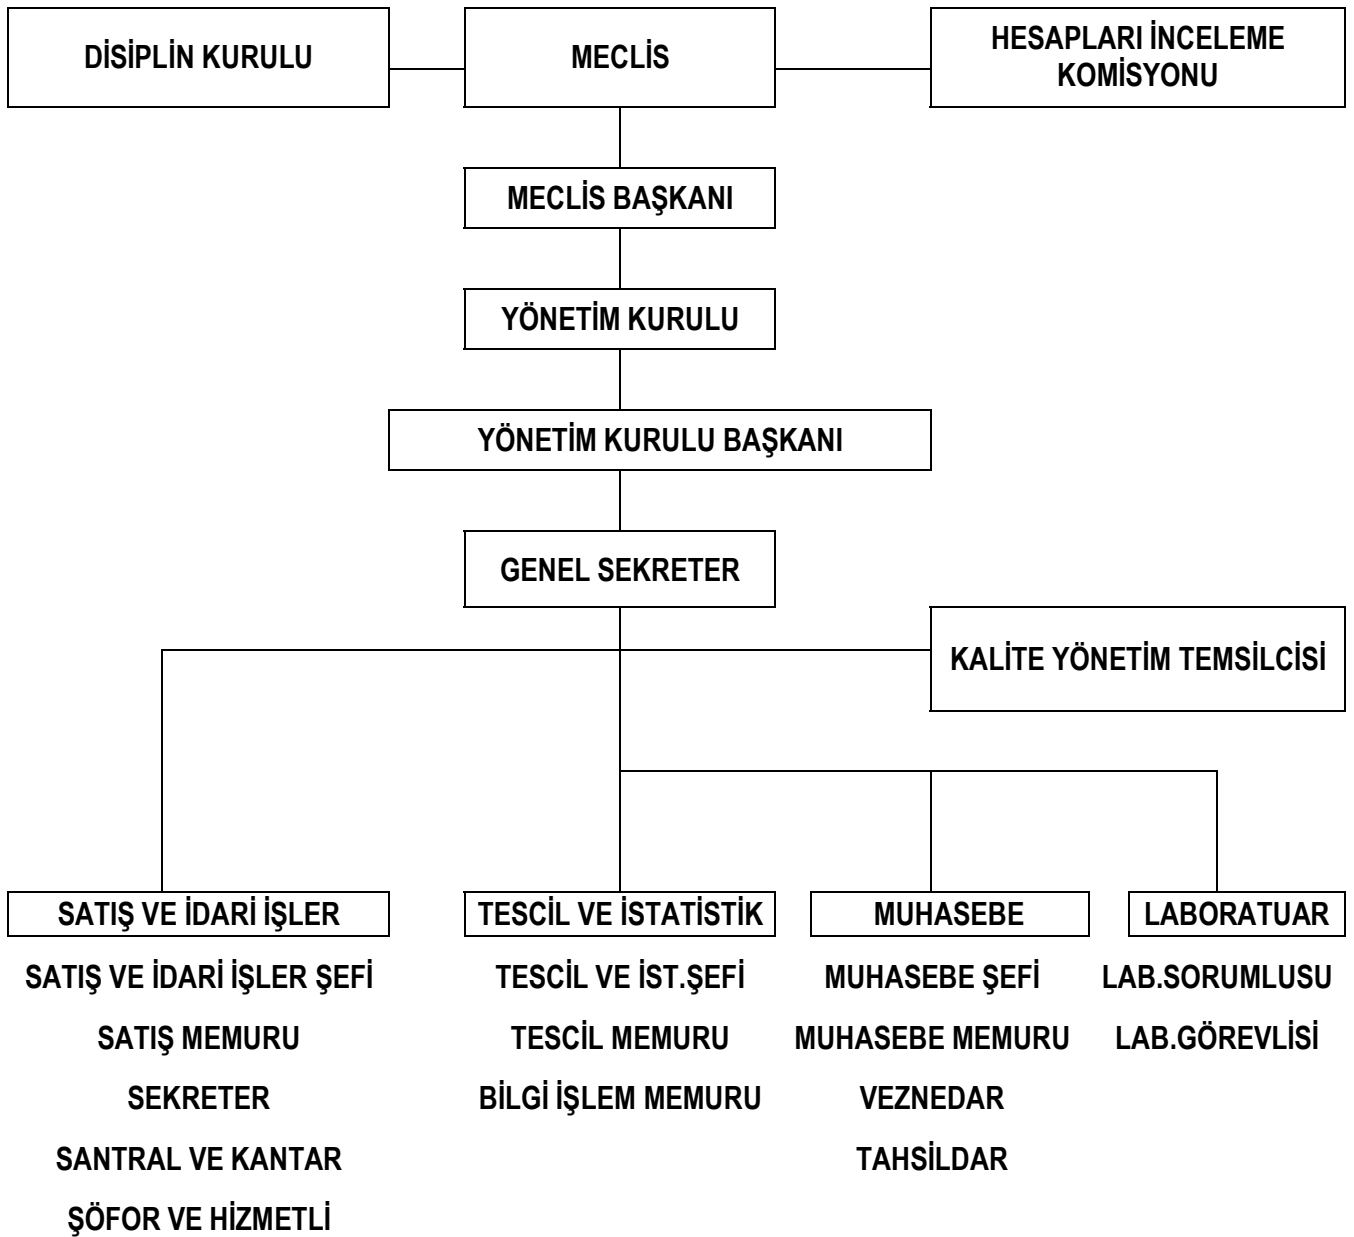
DİSİPLİN KURULU

MECLİS

HESAPLARI İNCELEME KOMİSYONU

MECLİS BAŞKANI

YÖNETİM KURULU

YÖNETİM KURULU BAŞKANI

GENEL SEKRETER

KALİTE YÖNETİM TEMSİLCİSİ

SATIŞ VE İDARİ İŞLER

SATIŞ VE İDARİ İŞLER ŞEFİ

SATIŞ MEMURU

SEKRETER

SANTRAL VE KANTAR

ŞÖFOR VE HİZMETLİ

TESCİL VE İSTATİSTİK

TESCİL VE İST.ŞEFİ

TESCİL MEMURU

BİLGİ İŞLEM MEMURU

MUHASEBE

MUHASEBE ŞEFİ

MUHASEBE MEMURU

VEZNEDAR

TAHSİLDAR

LABORATUAR

LAB.SORUMLUSU

LAB.GÖREVLİSİ